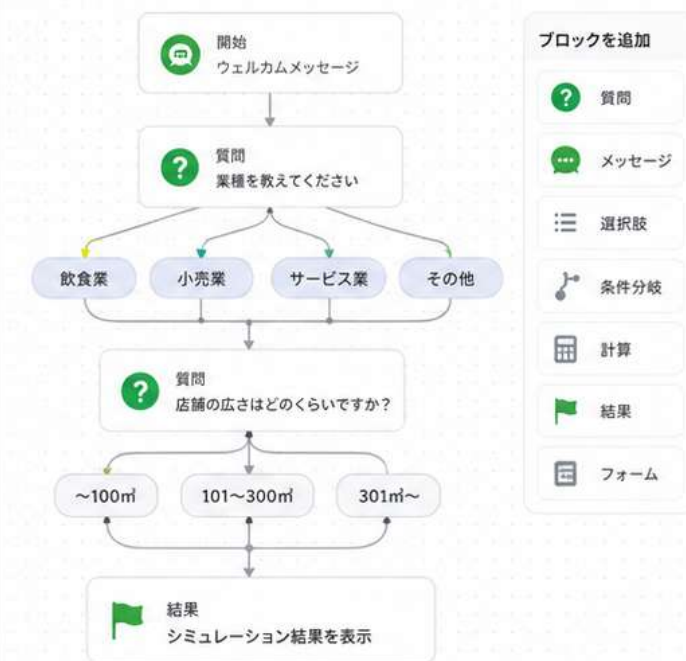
開始
ウェルカムメッセージ

質問
業種を教えてください

飲食業

小売業

サービス業

その他

質問
店舗の広さはどのくらいですか?

~100㎡

101~300㎡

301㎡~

結果
シミュレーション結果を表示

ブロックを追加

質問

メッセージ

選択肢

条件分岐

計算

結果

フォーム